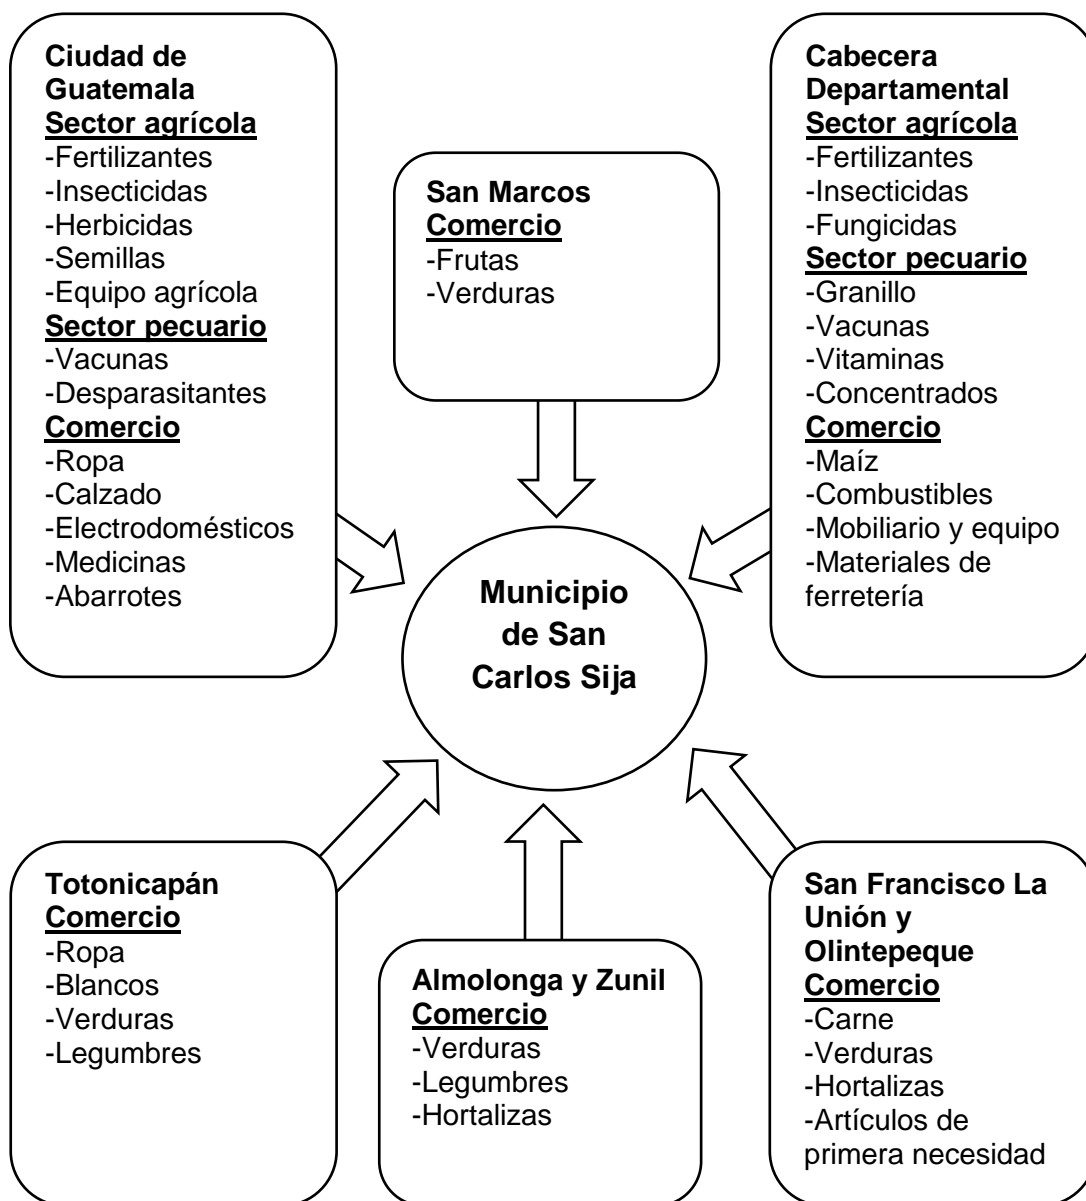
Ciudad de Guatemala
Sector agrícola
-Fertilizantes
-Insecticidas
-Herbicidas
-Semillas
-Equipo agrícola
Sector pecuario
-Vacunas
-Desparasitantes
Comercio
-Ropa
-Calzado
-Electrodomésticos
-Medicinas
-Abarrotes

San Marcos
Comercio
-Frutas
-Verduras

Cabecera Departamental
Sector agrícola
-Fertilizantes
-Insecticidas
-Fungicidas
Sector pecuario
-Granillo
-Vacunas
-Vitaminas
-Concentrados
Comercio
-Maíz
-Combustibles
-Mobiliario y equipo
-Materiales de ferretería

Municipio de San Carlos Sija

Totonicapán
Comercio
-Ropa
-Blancos
-Verduras
-Legumbres

Almolonga y Zunil
Comercio
-Verduras
-Legumbres
-Hortalizas

San Francisco La Unión y Olintepeque
Comercio
-Carne
-Verduras
-Hortalizas
-Artículos de primera necesidad